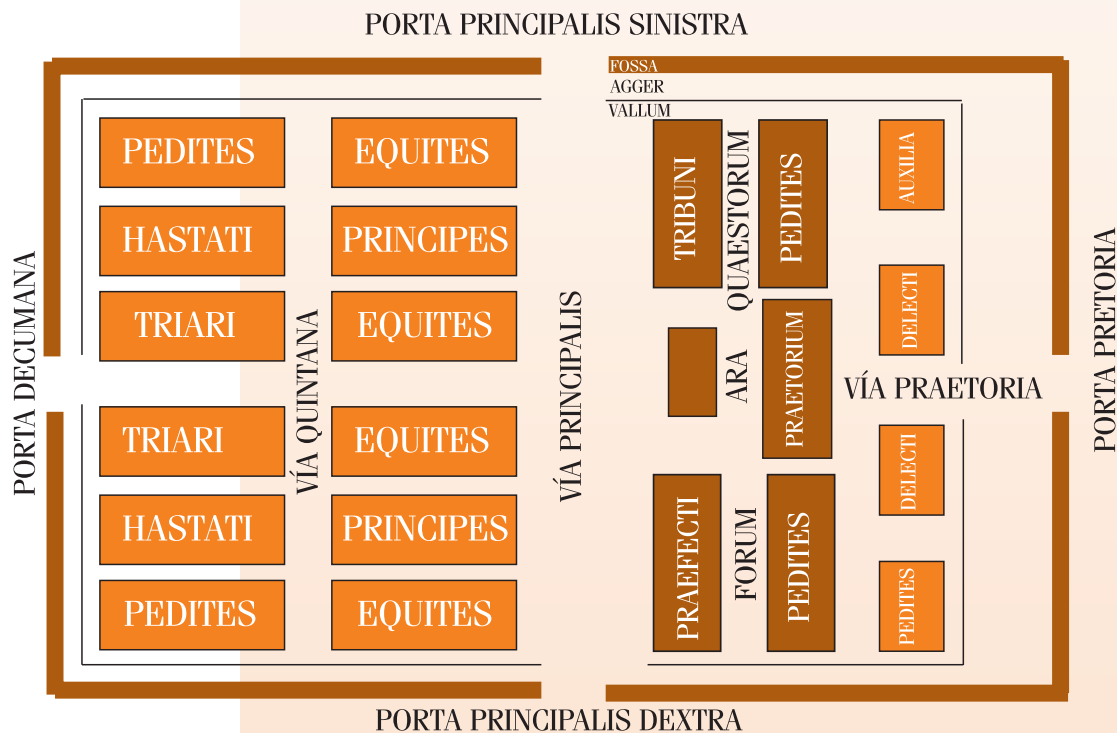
PORTA PRINCIPALIS SINISTRA

PORTA DECUMANA

PEDITES
EQUITES
HASTATI
PRINCIPES
TRIARI
EQUITES
TRIARI
EQUITES
HASTATI
PRINCIPES
PEDITES
EQUITES

VÍA QUINTANA

VÍA PRINCIPALIS

FOSSA
AGGER
VALLUM

TRIBUNI
QUAESTORUM
PEDITES
AUXILIA
DELECTI
ARA
PRAETORIUM
VÍA PRAETORIA
DELECTI
PRAEFECTI
FORUM
PEDITES
PEDITES

PORTA PRETORIA

PORTA PRINCIPALIS DEXTRA